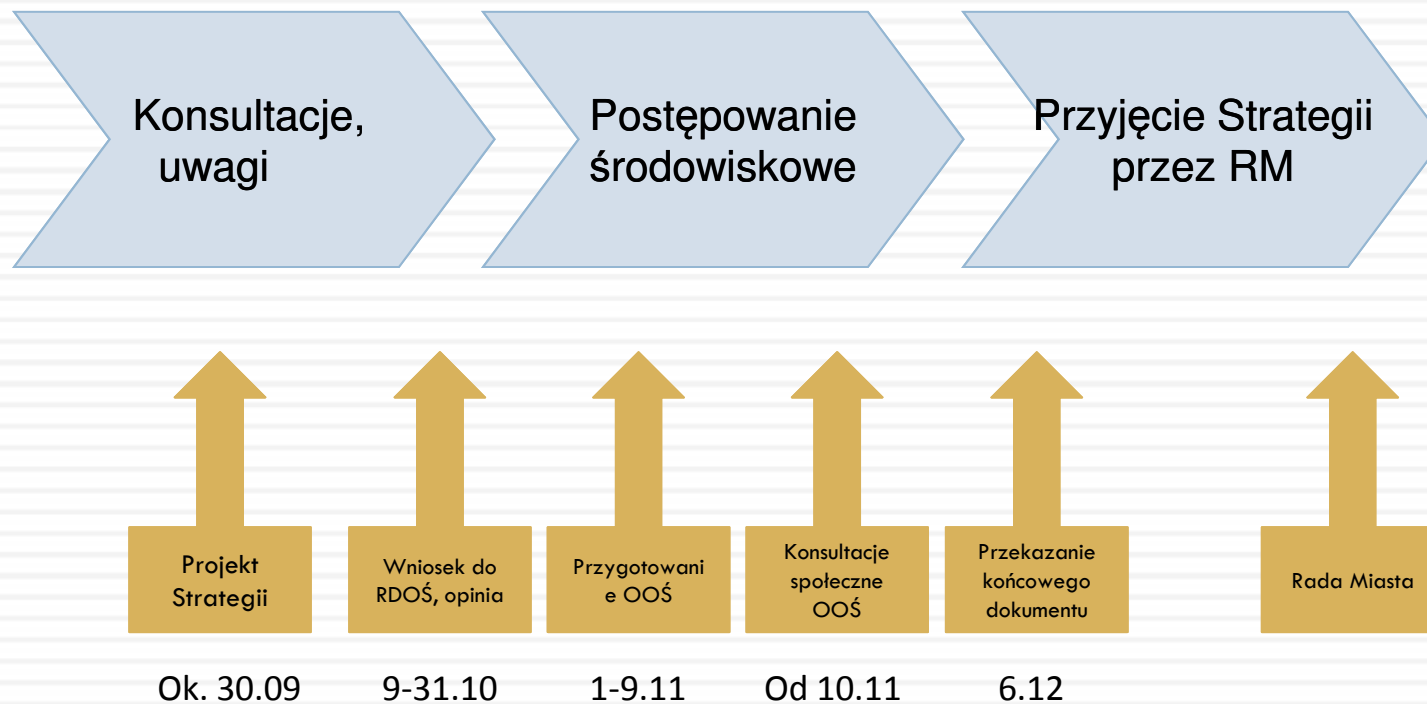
Konsultacje, uwagi

Postępowanie środowiskowe

Przyjęcie Strategii przez RM

Projekt Strategii

Wniosek do RDOŚ, opinia

Przygotowani e OOŚ

Konsultacje społeczne OOŚ

Przekazanie końcowego dokumentu

Rada Miasta

Ok. 30.09

9-31.10

1-9.11

Od 10.11

6.12